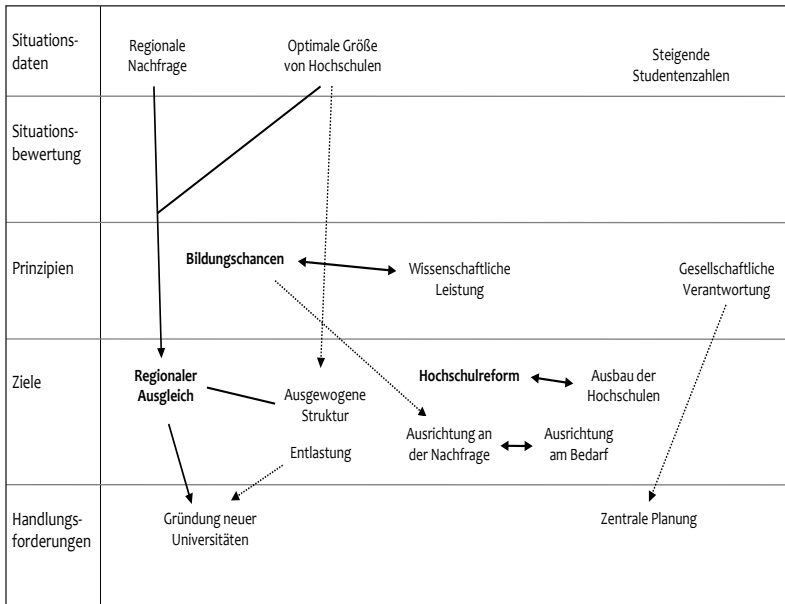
Situationsdaten

Regionale Nachfrage

Optimale Größe von Hochschulen

Steigende Studentenzahlen

Situationsbewertung

Prinzipien

**Bildungschancen**

Wissenschaftliche Leistung

Gesellschaftliche Verantwortung

Ziele

**Regionaler Ausgleich**

Ausgewogene Struktur

**Hochschulreform**

Ausbau der Hochschulen

Ausrichtung an der Nachfrage

Ausrichtung am Bedarf

Entlastung

Handlungsforderungen

Gründung neuer Universitäten

Zentrale Planung